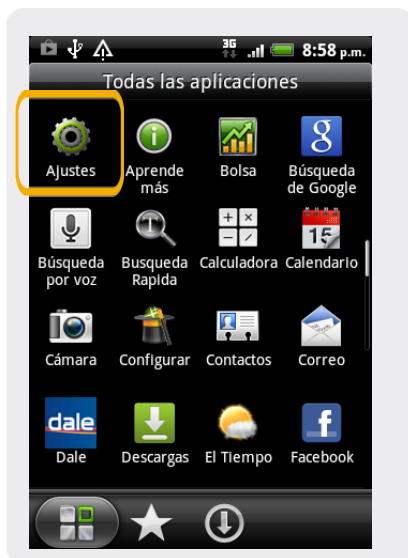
3G 8:58 p.m.

Todas las aplicaciones

Ajustes
Aprende más
Bolsa
Búsqueda de Google
Búsqueda por voz
Busqueda Rapida
Calculadora
Calendario
Cámara
Configurar
Contactos
Correo
dale
Dale
Descargas
El Tiempo
Facebook